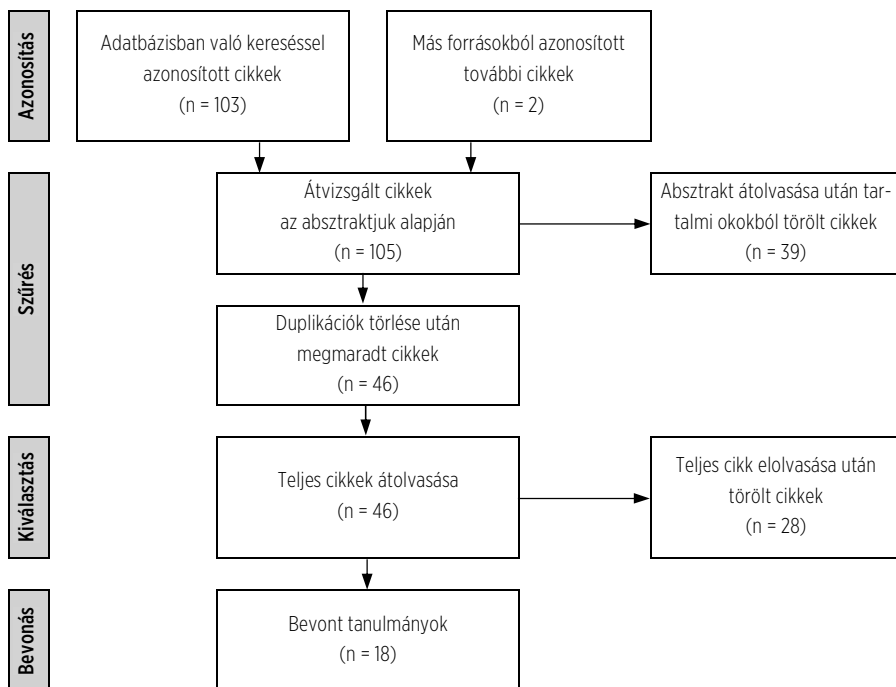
Azonosítás

Adatbázisban való kereséssel azonosított cikkek (n = 103)

Más forrásokból azonosított további cikkek (n = 2)

Szűrés

Átvizsgált cikkek az absztraktjuk alapján (n = 105)

Absztrakt átolvasása után tartalmi okokból törölt cikkek (n = 39)

Duplikációk törlése után megmaradt cikkek (n = 46)

Kiválasztás

Teljes cikkek átolvasása (n = 46)

Teljes cikk elolvasása után törölt cikkek (n = 28)

Bevonás

Bevont tanulmányok (n = 18)